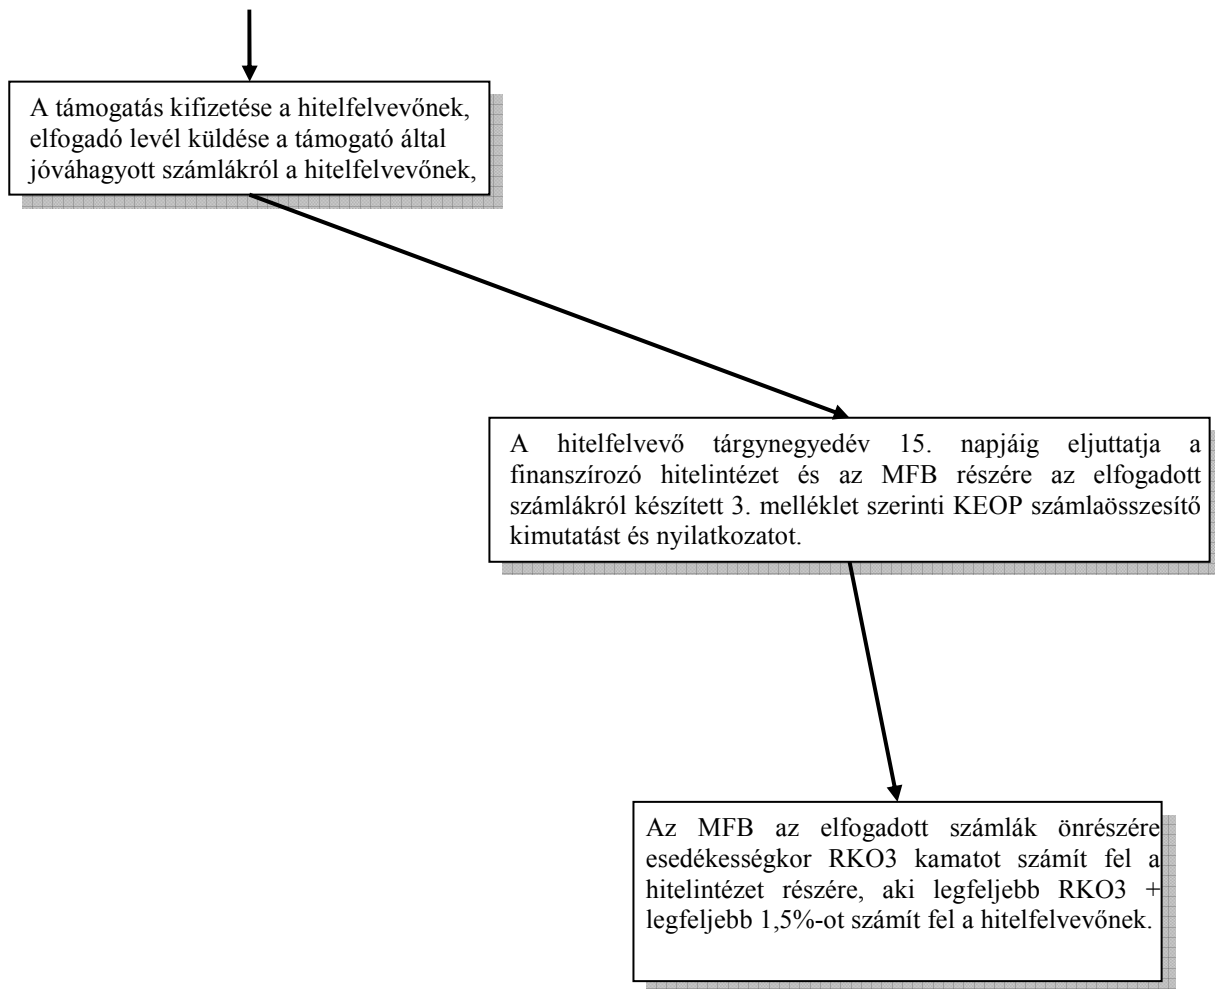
A támogatás kifizetése a hitelfelvevőnek, elfogadó levél küldése a támogató által jóváhagyott számlákról a hitelfelvevőnek,

A hitelfelvevő tárgynegyedév 15. napjáig eljuttatja a finanszírozó hitelintézet és az MFB részére az elfogadott számlákról készített 3. melléklet szerinti KEOP számlaösszesítő kimutatást és nyilatkozatot.

Az MFB az elfogadott számlák önrészére esedékességkor RKO3 kamatot számít fel a hitelintézet részére, aki legfeljebb RKO3 + legfeljebb 1,5%-ot számít fel a hitelfelvevőnek.